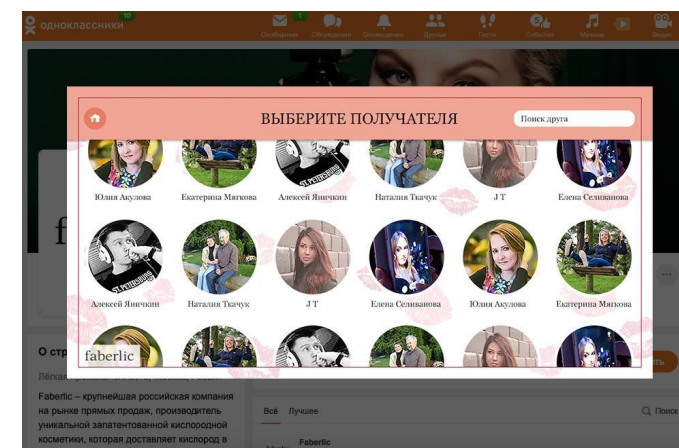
одноклассники 10

Сообщения 1 Обсуждения Оповещения Друзья Гости События Музыка Видео

ВЫБЕРИТЕ ПОЛУЧАТЕЛЯ

Поиск друга

Юлия Акулова
Екатерина Мягкова
Алексей Яничкин
Наталия Ткачук
J T
Елена Селиванова

Алексей Яничкин
Наталия Ткачук
J T
Елена Селиванова
Юлия Акулова
Екатерина Мягкова

faberlic

О стр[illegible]

Лёгкая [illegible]

Faberlic – крупнейшая российская компания на рынке прямых продаж, производитель уникальной запатентованной кислородной косметики, которая доставляет кислород в

Всё Лучшее

Поиск

Faberlic